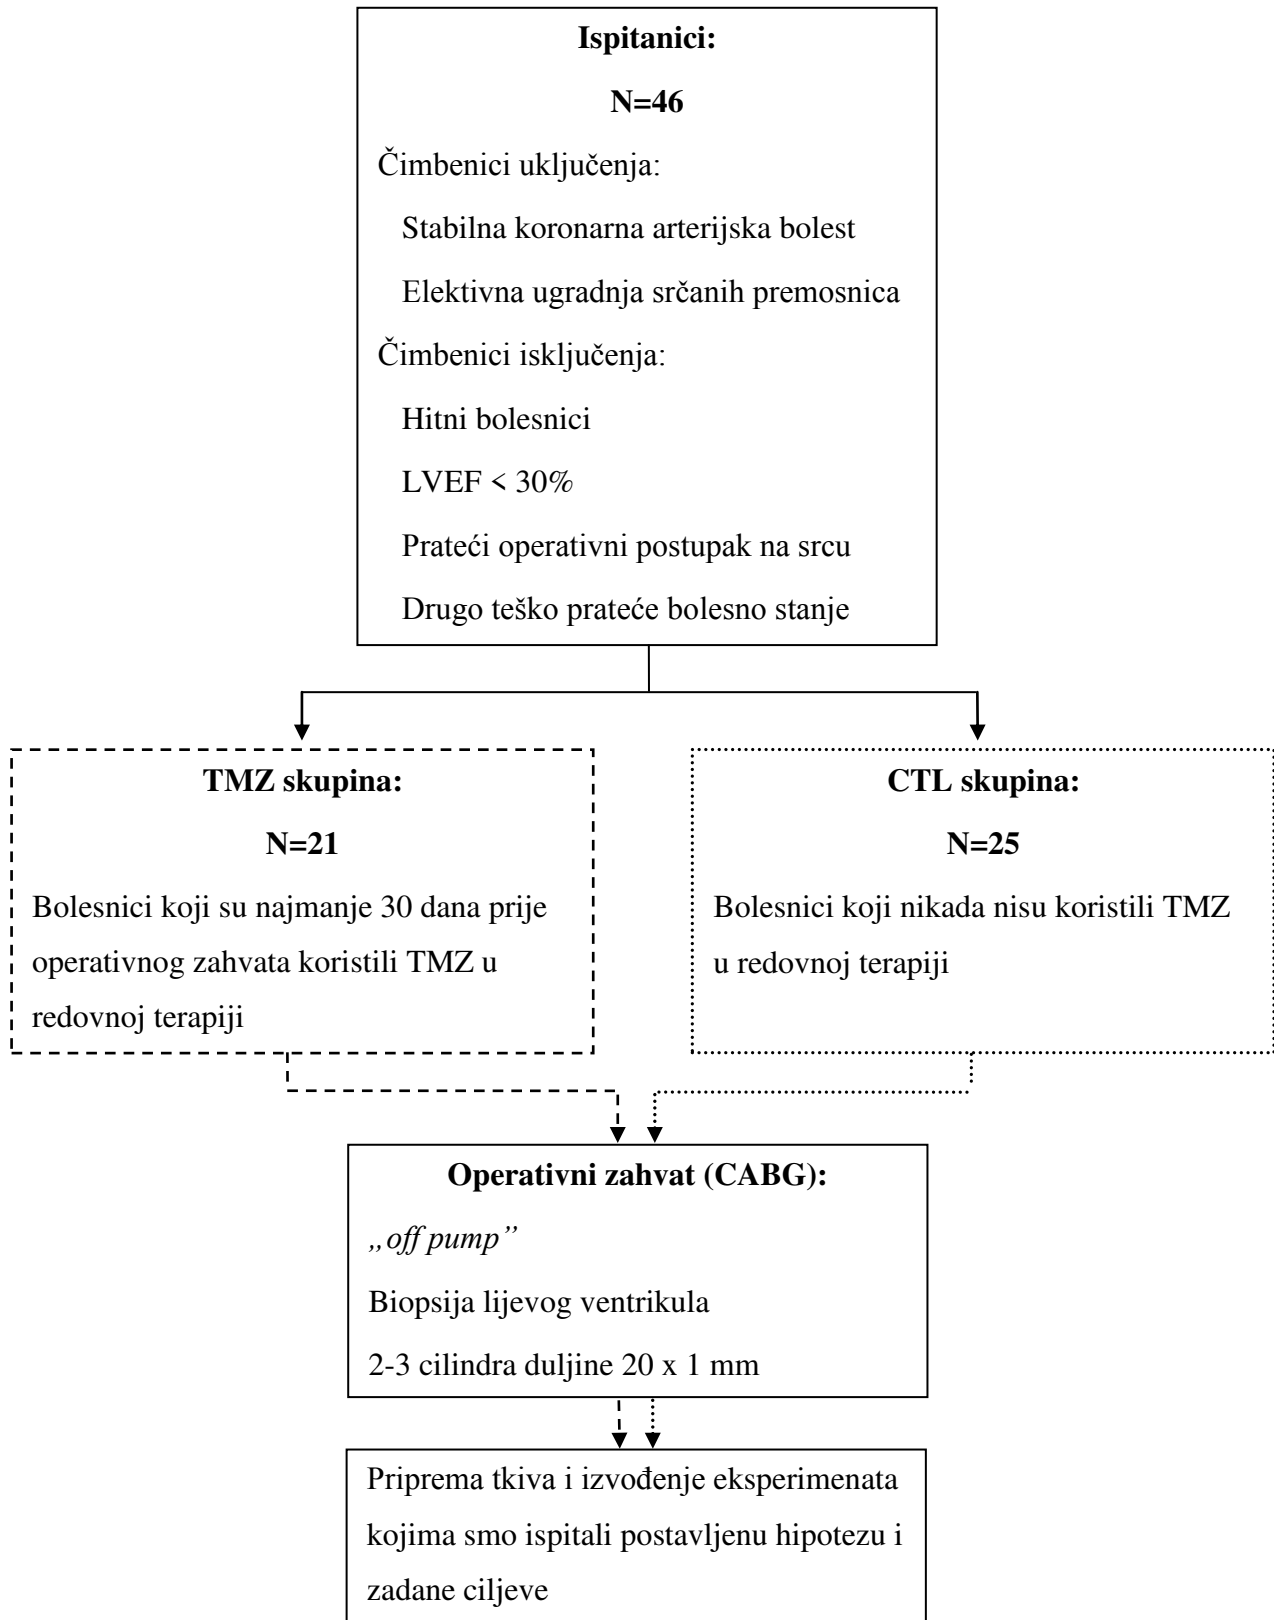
**Ispitanici:**

**N=46**

Čimbenici uključenja:

Stabilna koronarna arterijska bolest

Elektivna ugradnja srčanih premosnica

Čimbenici isključenja:

Hitni bolesnici

LVEF < 30%

Prateći operativni postupak na srcu

Drugo teško prateće bolesno stanje

**TMZ skupina:**

**N=21**

Bolesnici koji su najmanje 30 dana prije operativnog zahvata koristili TMZ u redovnoj terapiji

**CTL skupina:**

**N=25**

Bolesnici koji nikada nisu koristili TMZ u redovnoj terapiji

**Operativni zahvat (CABG):**

*„off pump”*

Biopsija lijevog ventrikula

2-3 cilindra duljine 20 x 1 mm

Priprema tkiva i izvođenje eksperimenata kojima smo ispitali postavljenu hipotezu i zadane ciljeve